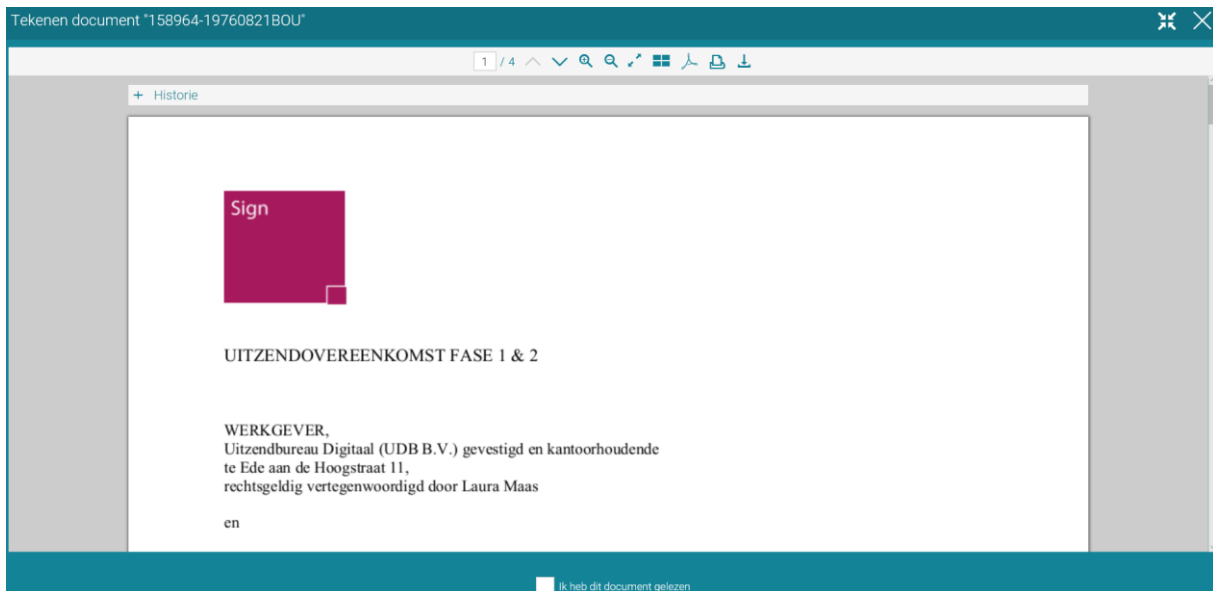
Tekenen document "158964-19760821BOU"

1 / 4

+ Historie

Sign

UITZENDOVEREENKOMST FASE 1 & 2

WERKGEVER,
Uitzendbureau Digitaal (UDB B.V.) gevestigd en kantoorhoudende te Ede aan de Hoogstraat 11,
rechtsgeldig vertegenwoordigd door Laura Maas

en

Ik heb dit document gelezen